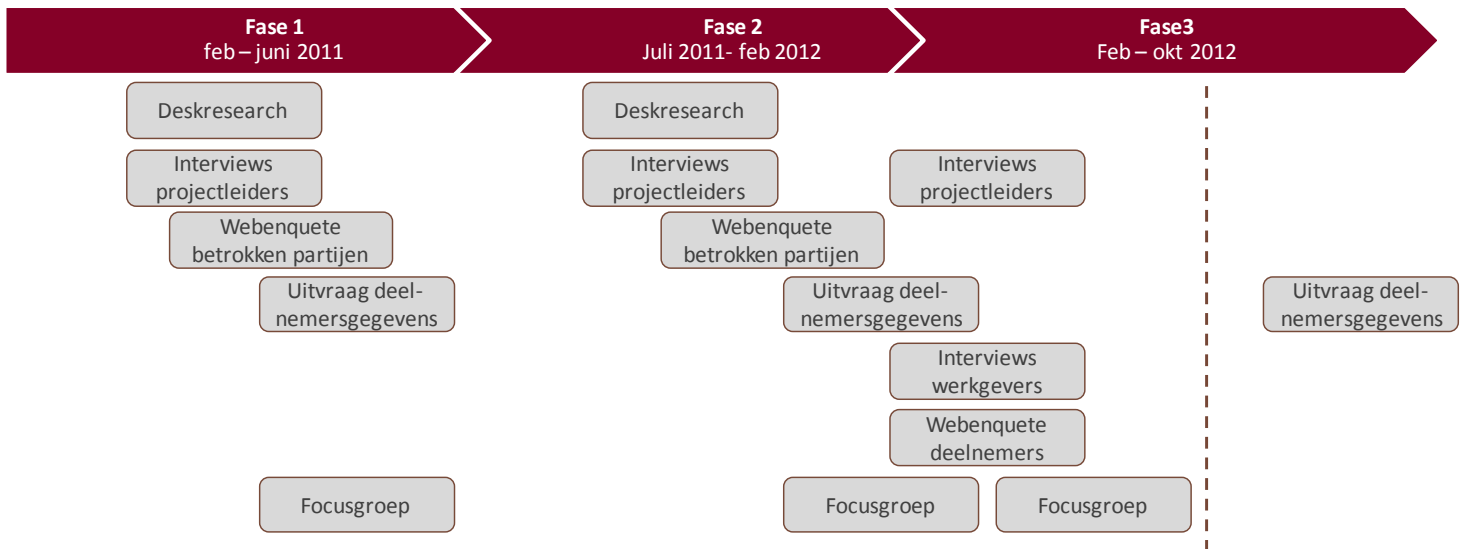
Fase 1
feb – juni 2011

Fase 2
Juli 2011- feb 2012

Fase3
Feb – okt 2012

Deskresearch

Interviews projectleiders

Webenquete betrokken partijen

Uitvraag deelnemersgegevens

Focusgroep

Deskresearch

Interviews projectleiders

Webenquete betrokken partijen

Uitvraag deelnemersgegevens

Focusgroep

Interviews projectleiders

Interviews werkgevers

Webenquete deelnemers

Focusgroep

Uitvraag deelnemersgegevens